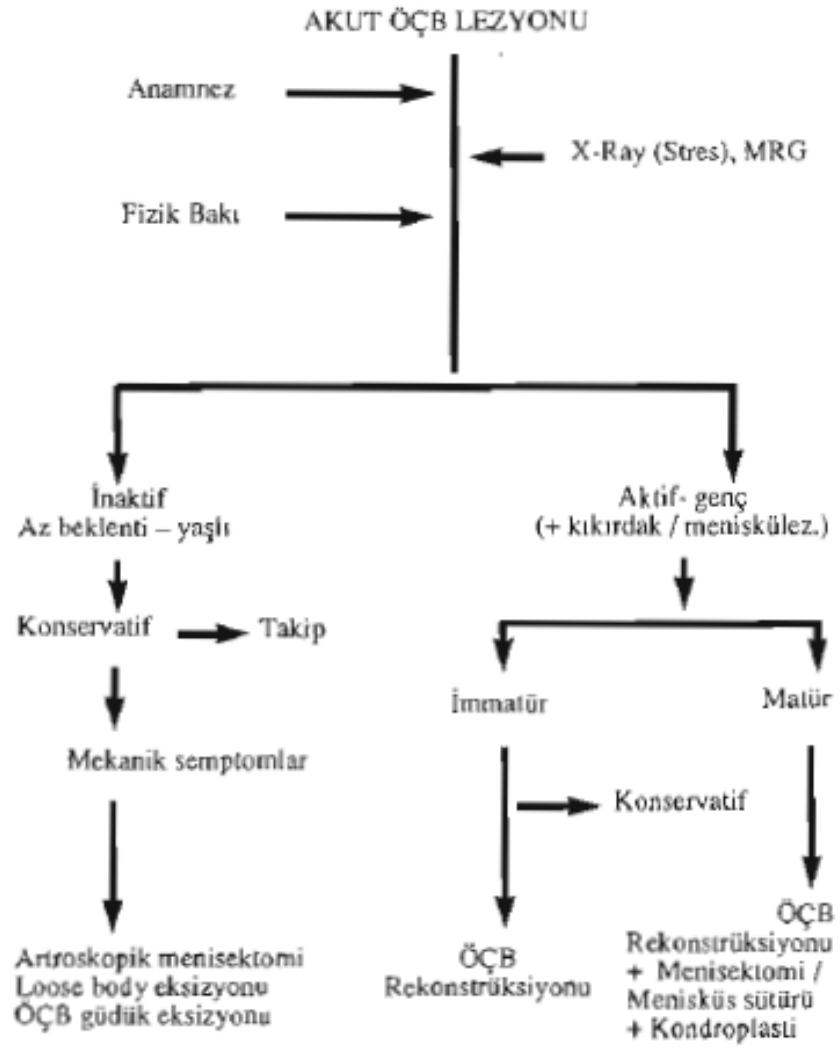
AKUT ÖÇB LEZYONU

Anamnez

X-Ray (Stres), MRG

Fizik Bakı

İnaktif
Az beklenti – yaşlı

Aktif- genç
(+ kıkırdak / meniskülez.)

Konservatif

Takip

İmmatür

Matür

Mekanik semptomlar

Konservatif

Artroskopik menisektomi
Loose body eksizyonu
ÖÇB güdük eksizyonu

ÖÇB
Rekonstrüksiyonu

ÖÇB
Rekonstrüksiyonu
+ Menisektomi /
Menisküs sütürü
+ Kondroplasti